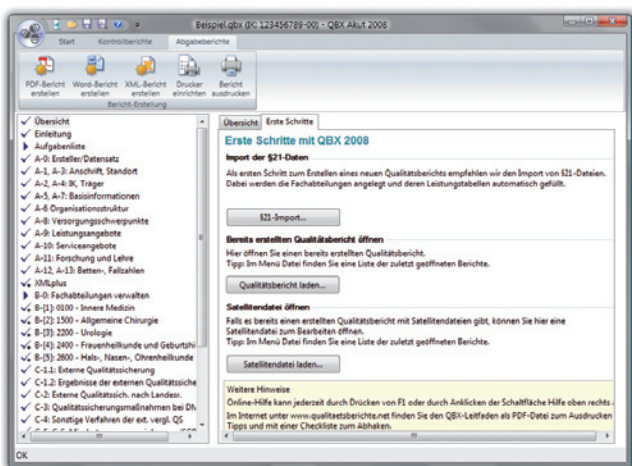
Beispiel.qbx (IK: 123456789-00) - QBX Akut 2008

Start
Kontrollberichte
Abgabeberichte

PDF-Bericht erstellen
Word-Bericht erstellen
XML-Bericht erstellen
Drucker einrichten
Bericht ausdrucken
Bericht-Erstellung

Übersicht
Einleitung
Aufgabenliste
A-0: Ersteller/Datensatz
A-1, A-3: Anschrift, Standort
A-2, A-4: IK, Träger
A-5, A-7: Basisinformationen
A-6 Organisationsstruktur
A-8: Versorgungsschwerpunkte
A-9: Leistungsangebote
A-10: Serviceangebote
A-11: Forschung und Lehre
A-12, A-13: Betten-, Fallzahlen
XMLplus
B-0: Fachabteilungen verwalten
B-[1]: 0100 - Innere Medizin
B-[2]: 1500 - Allgemeine Chirurgie
B-[3]: 2200 - Urologie
B-[4]: 2400 - Frauenheilkunde und Geburtshi
B-[5]: 2600 - Hals-, Nasen-, Ohrenheilkunde
C-1.1: Externe Qualitätssicherung
C-1.2: Ergebnisse der externen Qualitätssiche
C-2: Externe Qualitätssich. nach Landesr.
C-3: Qualitätssicherungsmaßnahmen bei DN
C-4: Sonstige Verfahren der ext. vergl. QS

Übersicht
Erste Schritte

Erste Schritte mit QBX 2008

Import der §21-Daten

Als ersten Schritt zum Erstellen eines neuen Qualitätsberichts empfehlen wir den Import von §21-Dateien. Dabei werden die Fachabteilungen angelegt und deren Leistungstabellen automatisch gefüllt.

§21-Import...

Bereits erstellten Qualitätsbericht öffnen

Hier öffnen Sie einen bereits erstellten Qualitätsbericht.
Tipp: Im Menü Datei finden Sie eine Liste der zuletzt geöffneten Berichte.

Qualitätsbericht laden...

Satellitendatei öffnen

Falls es bereits einen erstellten Qualitätsbericht mit Satellitendateien gibt, können Sie hier eine Satellitendatei zum Bearbeiten öffnen.
Tipp: Im Menü Datei finden Sie eine Liste der zuletzt geöffneten Berichte.

Satellitendatei laden...

Weitere Hinweise
Online-Hilfe kann jederzeit durch Drücken von F1 oder durch Anklicken der Schaltfläche Hilfe oben rechts
Im Internet unter www.qualitaetsberichte.net finden Sie den QBX-Leitfaden als PDF-Datei zum Ausdrucken
Tipps und mit einer Checkliste zum Abhaken.

OK